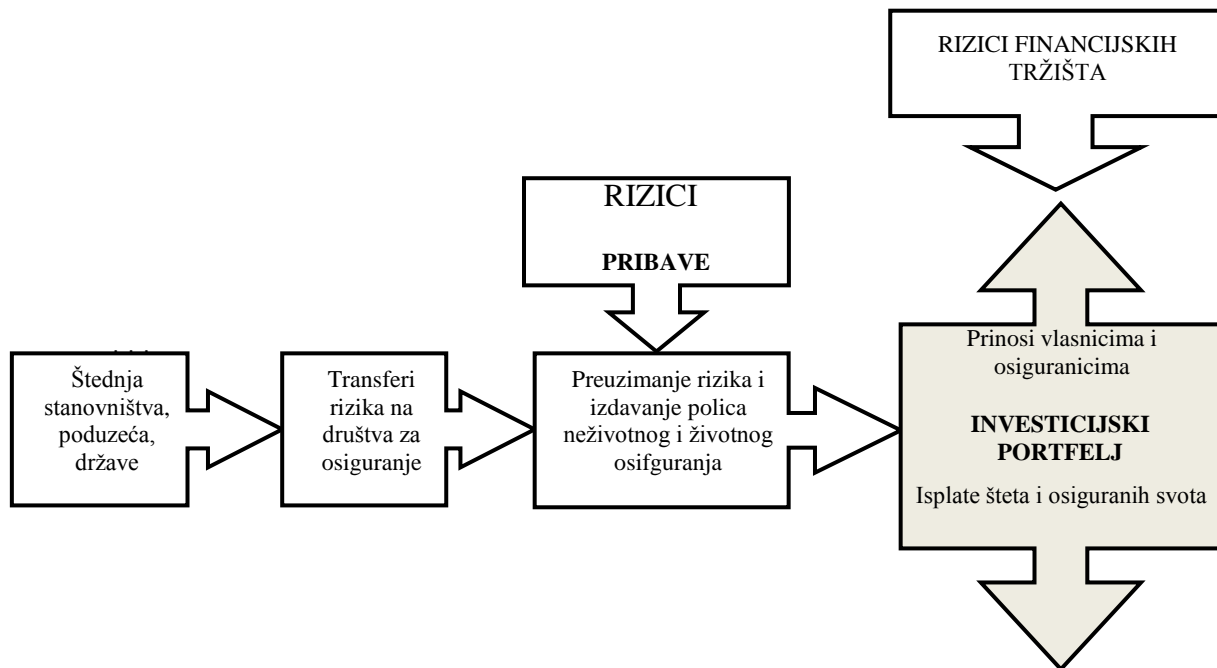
RIZICI FINANCIJSKIH TRŽIŠTA

RIZICI

PRIBAVE

Štednja stanovništva, poduzeća, države

Transferi rizika na društva za osiguranje

Preuzimanje rizika i izdavanje polica neživotnog i životnog osifguranja

Prinosi vlasnicima i osiguranicima

INVESTICIJSKI PORTFELJ

Isplate šteta i osiguranih svota